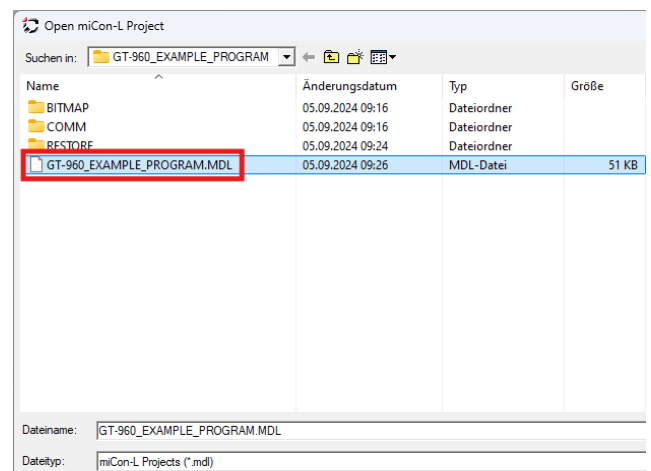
Open miCon-L Project

Suchen in: GT-960_EXAMPLE_PROGRAM

| Name | Änderungsdatum | Typ | Größe |
|---|---|---|---|
| BITMAP | 05.09.2024 09:16 | Dateiordner | |
| COMM | 05.09.2024 09:16 | Dateiordner | |
| RESTORE | 05.09.2024 09:24 | Dateiordner | |
| GT-960_EXAMPLE_PROGRAM.MDL | 05.09.2024 09:26 | MDL-Datei | 51 KB |

Dateiname: GT-960_EXAMPLE_PROGRAM.MDL

Dateityp: miCon-L Projects (*.mdl)